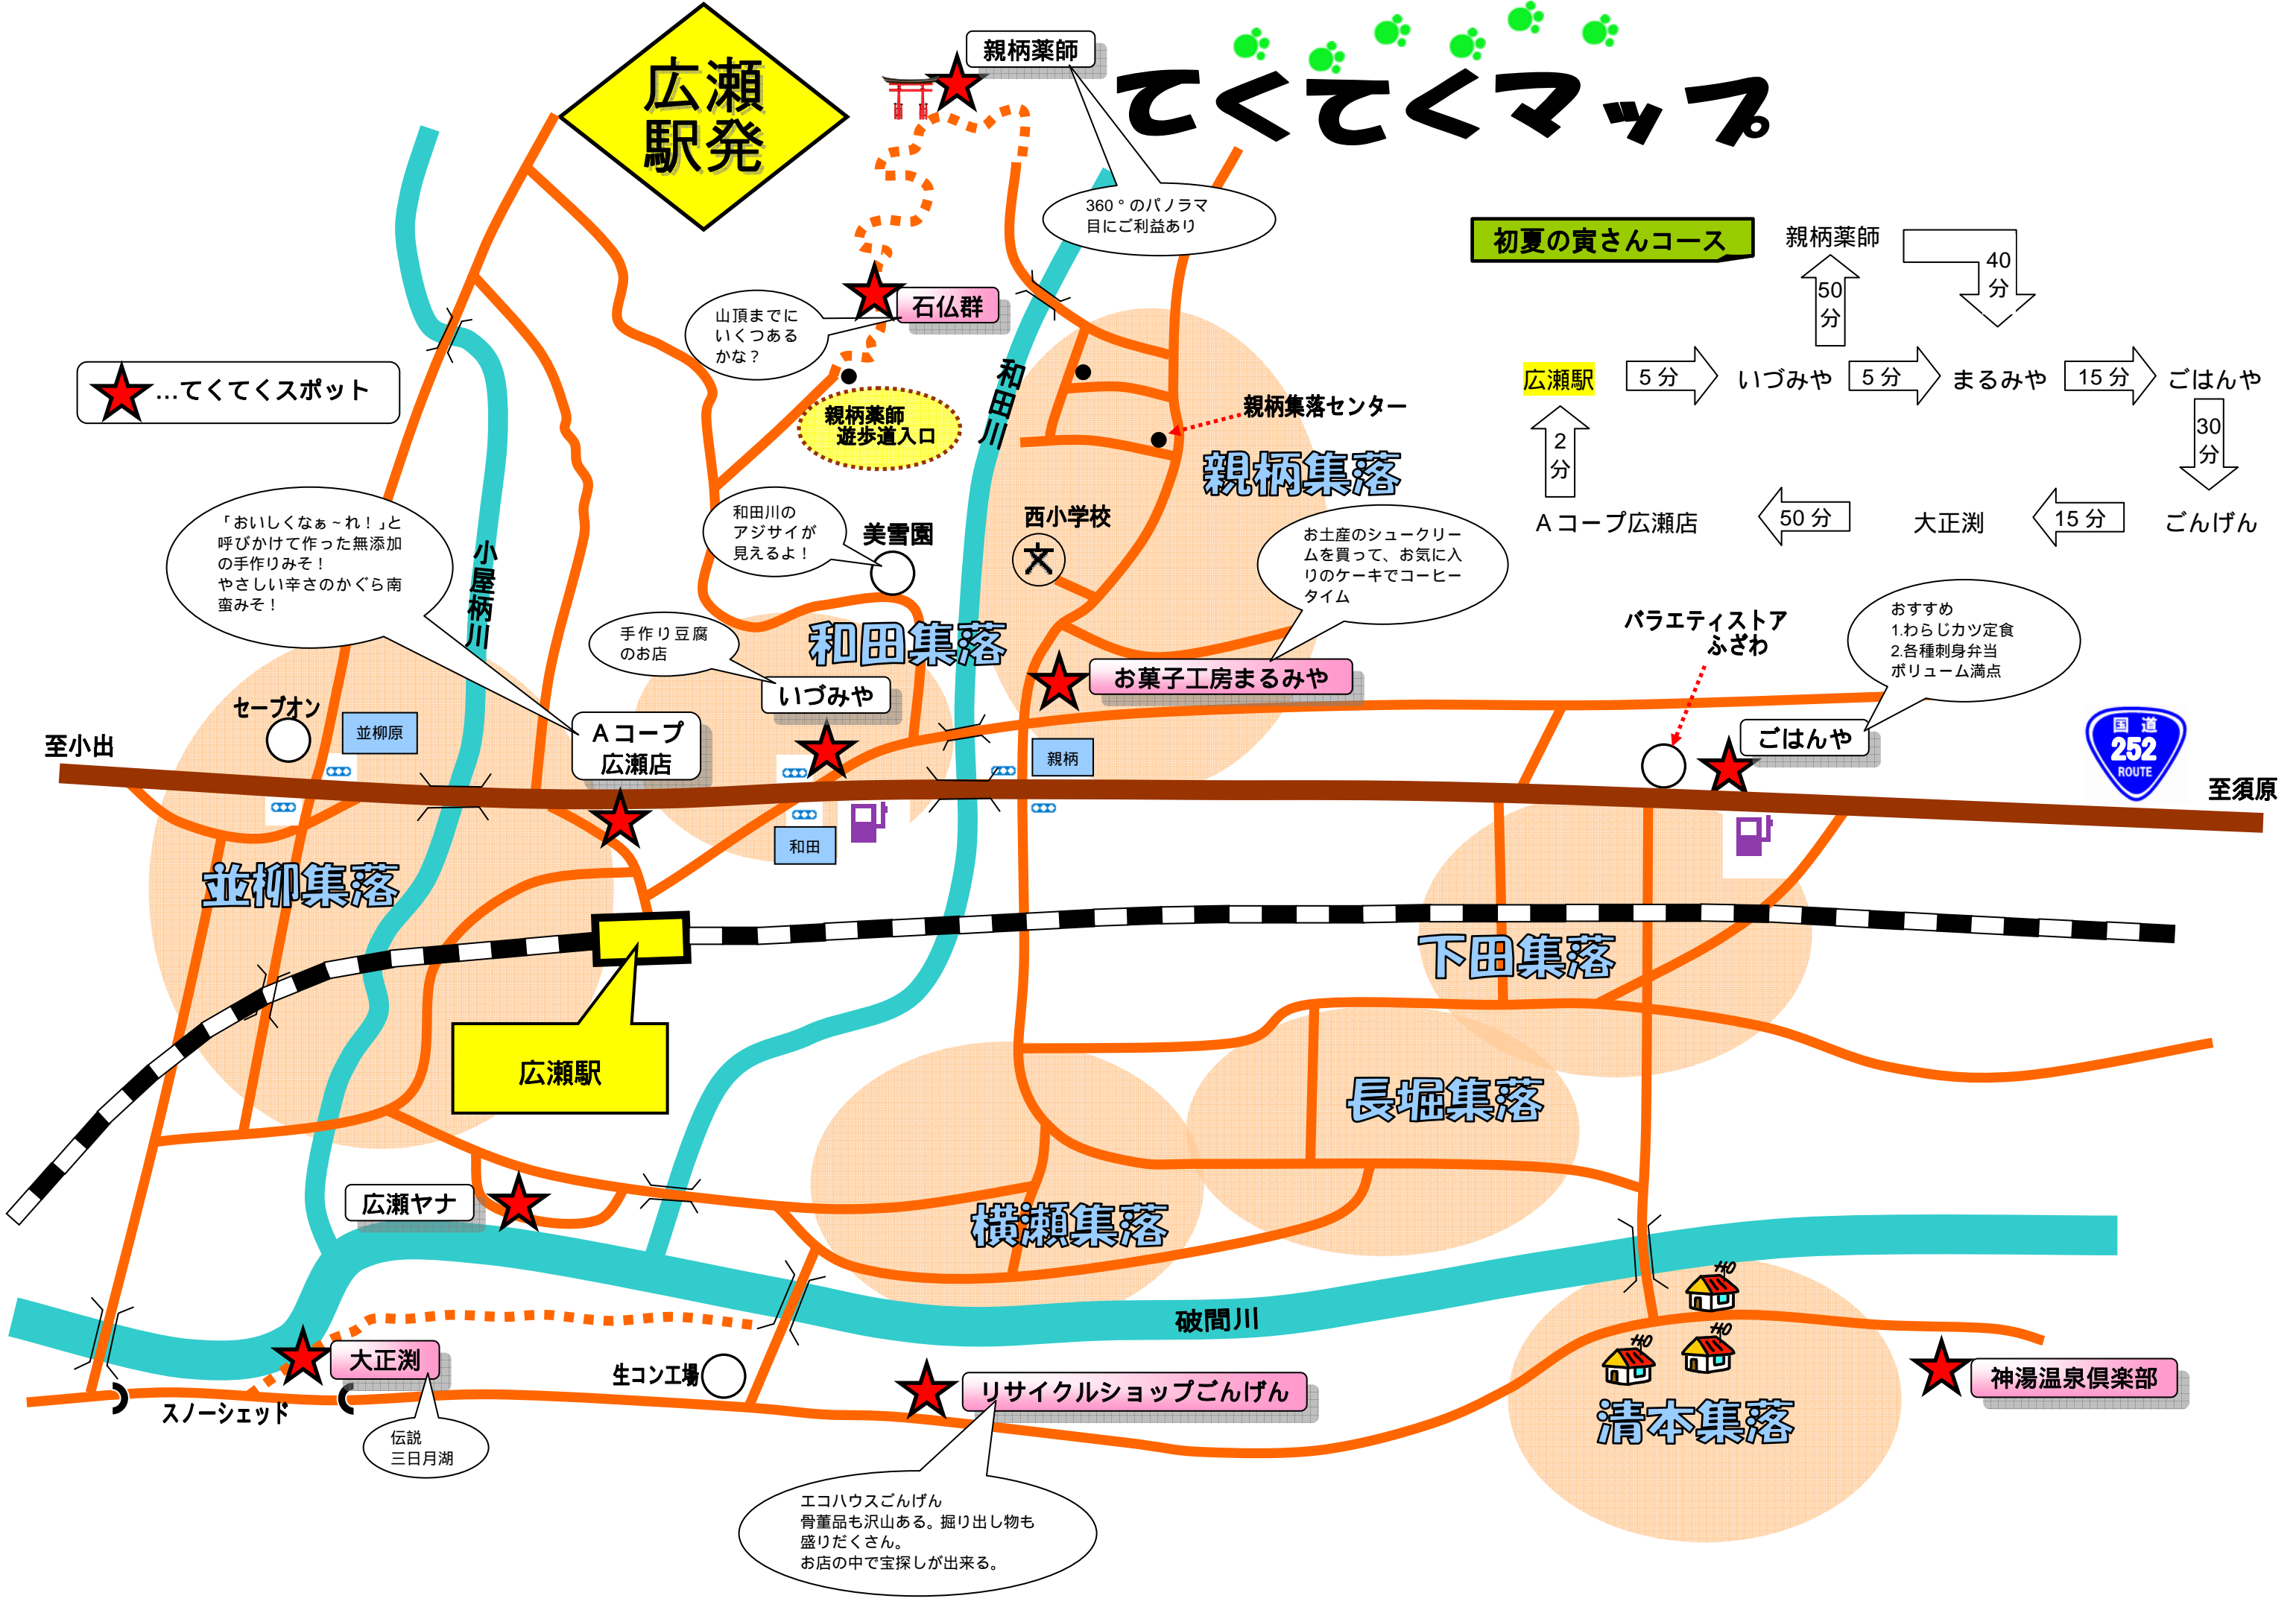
広瀬駅発

てくてくマップ

親柄薬師

360°のパノラマ
目にご利益あり

石仏群

山頂までにいくつあるかな？

親柄薬師
遊歩道入口

…てくてくスポット

和田川

親柄集落センター

親柄集落

初夏の寅さんコース

親柄薬師

50分

40分

広瀬駅

5分

いづみや

5分

まるみや

15分

ごはんや

2分

30分

Aコープ広瀬店

50分

大正渕

15分

ごんげん

「おいしくなぁ～れ！」と呼びかけて作った無添加の手作りみそ！
やさしい辛さのかぐら南蛮みそ！

小屋柄川

和田川の
アジサイが
見えるよ！

美雪園

西小学校

お土産のシュークリームを買って、お気に入りのケーキでコーヒータイム

手作り豆腐
のお店

和田集落

いづみや

お菓子工房まるみや

バラエティストア
ふざわ

おすすめ
1.わらじカツ定食
2.各種刺身弁当
ボリューム満点

セーブオン

並柳原

Aコープ
広瀬店

至小出

ごはんや

252
国道
ROUTE

至須原

親柄

和田

並柳集落

下田集落

広瀬駅

長堀集落

広瀬ヤナ

横瀬集落

破間川

大正渕

生コン工場

リサイクルショップごんげん

神湯温泉倶楽部

スノーシェッド

伝説
三日月湖

清本集落

エコハウスごんげん
骨董品も沢山ある。掘り出し物も盛りだくさん。
お店の中で宝探しが出来る。